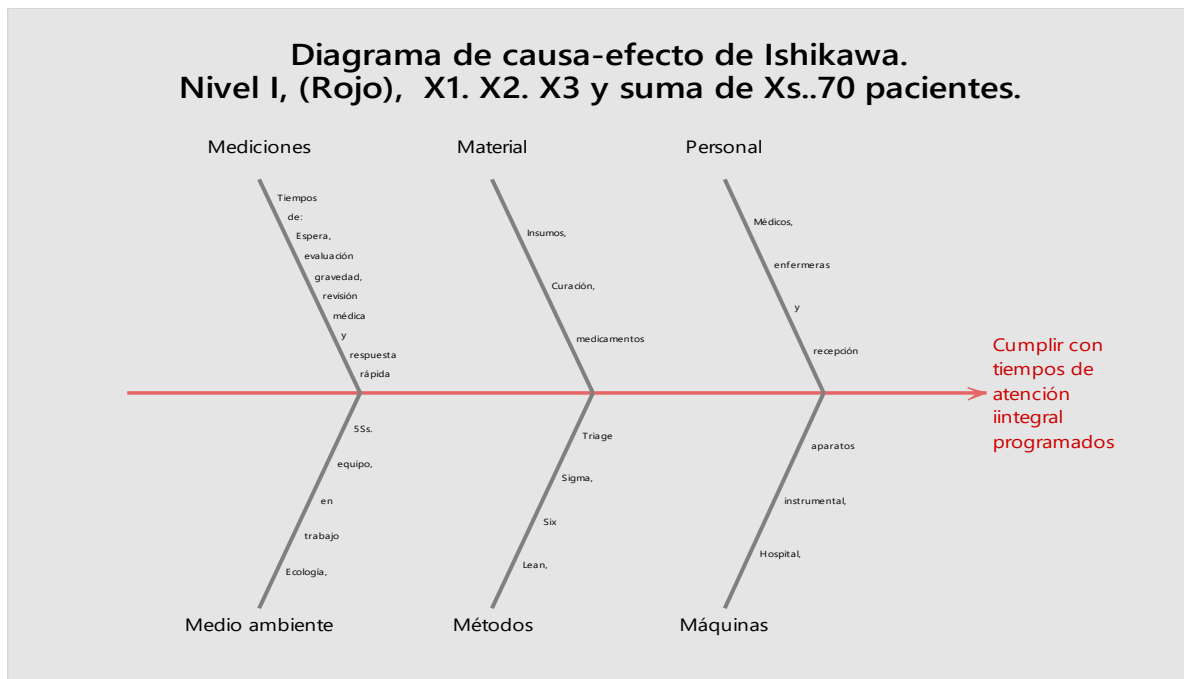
Diagrama de causa-efecto de Ishikawa.
Nivel I, (Rojo), X1. X2. X3 y suma de Xs..70 pacientes.

Mediciones

Tiempos de: Espera, evaluación gravedad, revisión médica y respuesta rápida

Material

Insumos, Curación, medicamentos

Personal

Médicos, enfermeras y recepción

Cumplir con tiempos de atención iintegral programados

5Ss. equipo, en trabajo Ecología,

Triage Sigma, Six Lean,

aparatos instrumental, Hospital,

Medio ambiente

Métodos

Máquinas